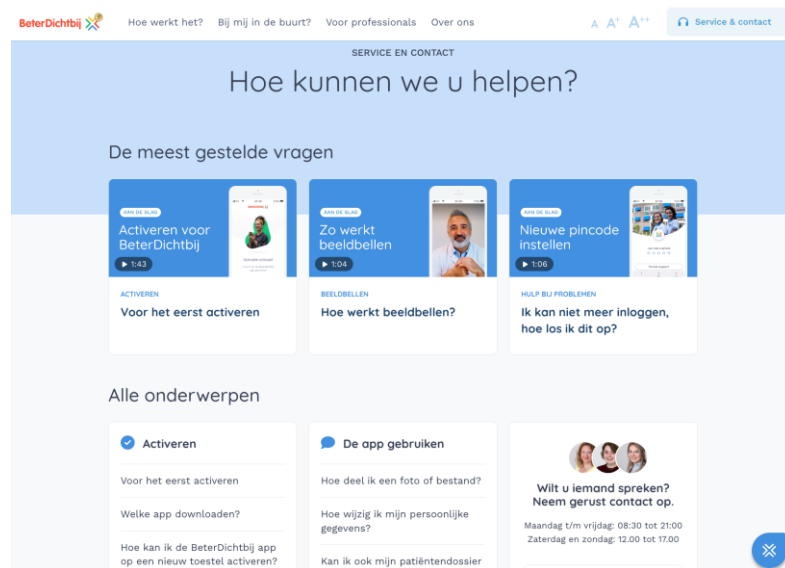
BeterDichtbij

Hoe werkt het? Bij mij in de buurt? Voor professionals Over ons

A A+ A++ Service & contact

SERVICE EN CONTACT

Hoe kunnen we u helpen?

De meest gestelde vragen

AAN DE SLAG
Activeren voor BeterDichtbij
1:43

ACTIVEREN
Voor het eerst activeren

AAN DE SLAG
Zo werkt beeldbellen
1:04

BEELDBELLEN
Hoe werkt beeldbellen?

AAN DE SLAG
Nieuwe pincode instellen
1:06

HULP BIJ PROBLEMEN
Ik kan niet meer inloggen, hoe los ik dit op?

Alle onderwerpen

Activeren

Voor het eerst activeren

Welke app downloaden?

Hoe kan ik de BeterDichtbij app op een nieuw toestel activeren?

De app gebruiken

Hoe deel ik een foto of bestand?

Hoe wijzig ik mijn persoonlijke gegevens?

Kan ik ook mijn patiëntendossier

Wilt u iemand spreken? Neem gerust contact op.

Maandag t/m vrijdag: 08:30 tot 21:00
Zaterdag en zondag: 12.00 tot 17.00